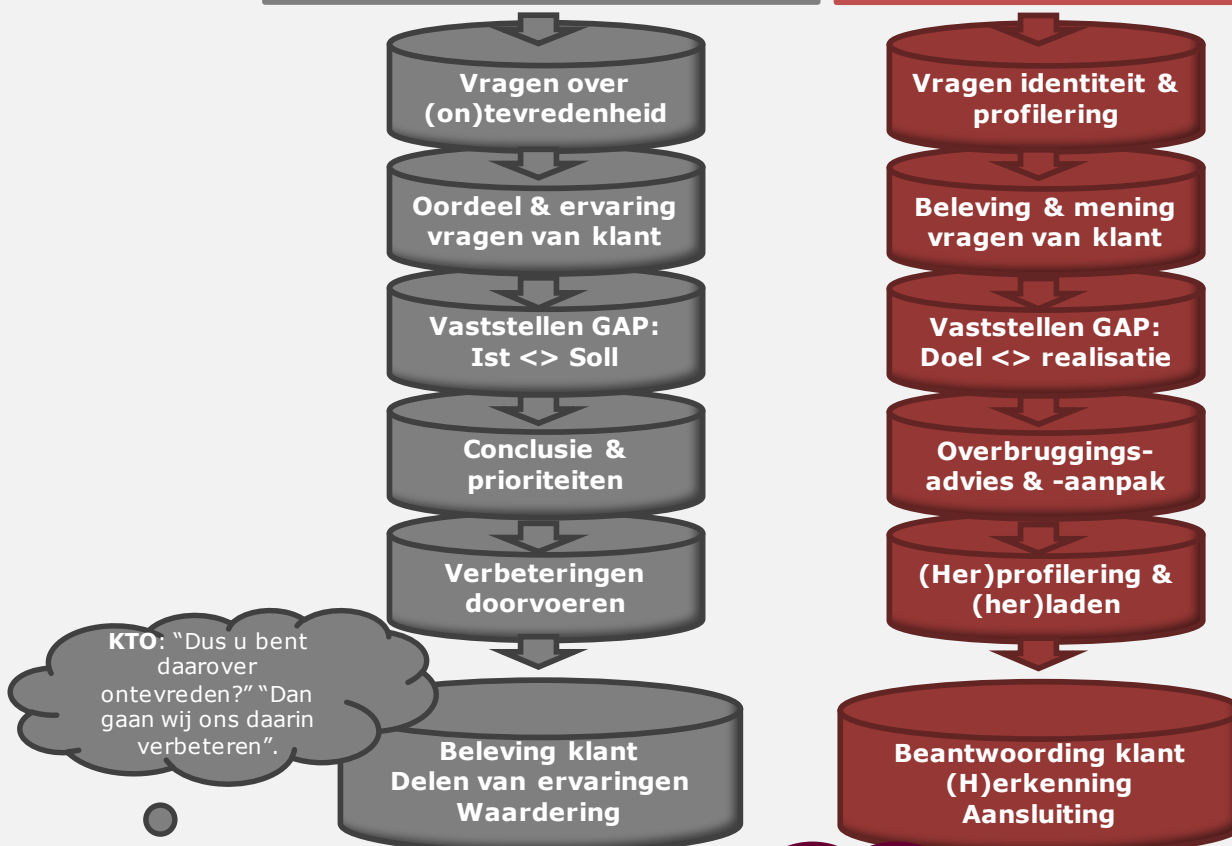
Vragen over (on)tevredenheid

Oordeel & ervaring vragen van klant

Vaststellen GAP: Ist <> Soll

Conclusie & prioriteiten

Verbeteringen doorvoeren

KTO: "Dus u bent daarover ontevreden?" "Dan gaan wij ons daarin verbeteren".

Beleving klant
Delen van ervaringen
Waardering

Vragen identiteit & profilering

Beleving & mening vragen van klant

Vaststellen GAP: Doel <> realisatie

Overbruggingsadvies & -aanpak

(Her)profilering & (her)laden

Beantwoording klant
(H)erkenning
Aansluiting